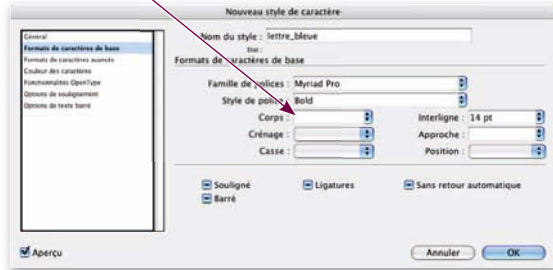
Nouveau style de caractère

Général
Formats de caractères de base
Formats de caractères avancés
Couleur des caractères
Fonctionnalités OpenType
Options de soulignement
Options de texte barré

Nom du style : lettre_bleue
Etat :
Formats de caractères de base

Famille de polices : Myriad Pro
Style de police : Bold
Corps :
Interligne : 14 pt
Crénage :
Approche :
Casse :
Position :

Souligné
Ligatures
Sans retour automatique
Barré

Aperçu

Annuler
OK